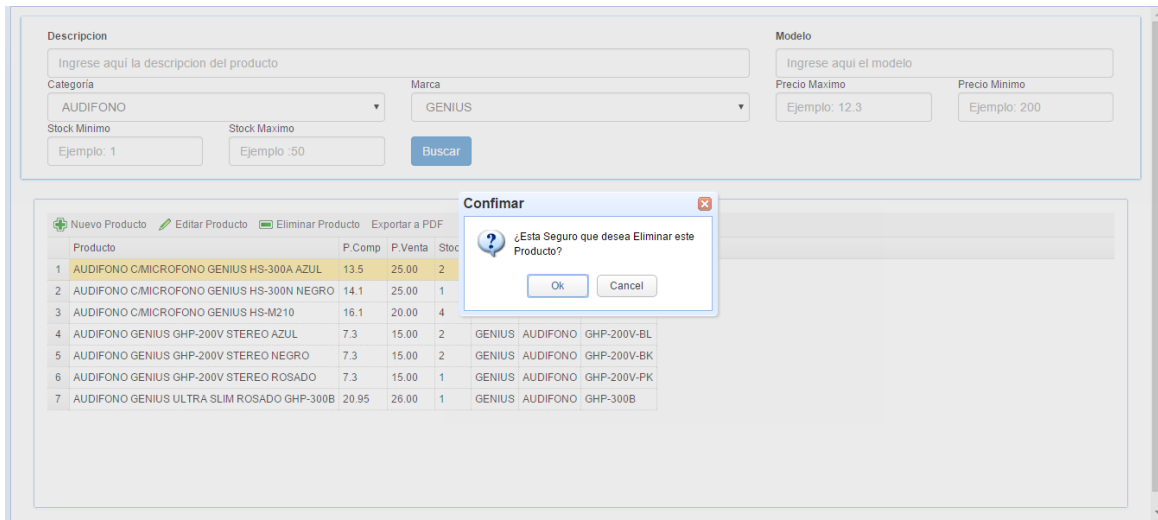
Descripcion

Ingrese aquí la descripcion del producto

Modelo

Ingrese aqui el modelo

Categoría

AUDIFONO

Marca

GENIUS

Precio Maximo

Ejemplo: 12.3

Precio Minimo

Ejemplo: 200

Stock Minimo

Ejemplo: 1

Stock Maximo

Ejemplo :50

Buscar

Nuevo Producto  Editar Producto  Eliminar Producto  Exportar a PDF

| | Producto | P.Comp | P.Venta | Stoc | | | |
|---|---|---|---|---|---|---|---|
| 1 | AUDIFONO C/MICROFONO GENIUS HS-300A AZUL | 13.5 | 25.00 | 2 | | | |
| 2 | AUDIFONO C/MICROFONO GENIUS HS-300N NEGRO | 14.1 | 25.00 | 1 | | | |
| 3 | AUDIFONO C/MICROFONO GENIUS HS-M210 | 16.1 | 20.00 | 4 | | | |
| 4 | AUDIFONO GENIUS GHP-200V STEREO AZUL | 7.3 | 15.00 | 2 | GENIUS | AUDIFONO | GHP-200V-BL |
| 5 | AUDIFONO GENIUS GHP-200V STEREO NEGRO | 7.3 | 15.00 | 2 | GENIUS | AUDIFONO | GHP-200V-BK |
| 6 | AUDIFONO GENIUS GHP-200V STEREO ROSADO | 7.3 | 15.00 | 1 | GENIUS | AUDIFONO | GHP-200V-PK |
| 7 | AUDIFONO GENIUS ULTRA SLIM ROSADO GHP-300B | 20.95 | 26.00 | 1 | GENIUS | AUDIFONO | GHP-300B |

Confimar

¿Esta Seguro que desea Eliminar este Producto?

Ok  Cancel